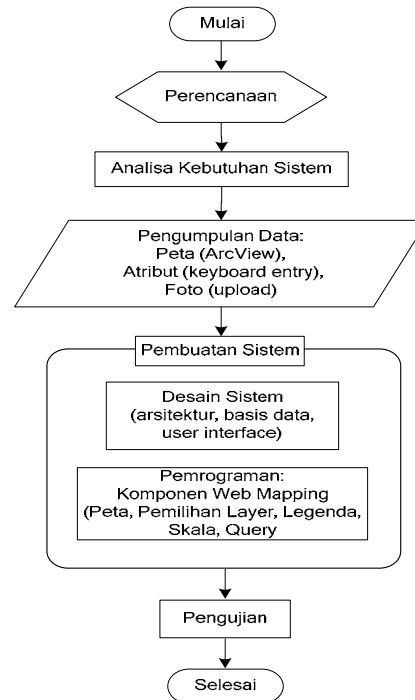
Mulai

Perencanaan

Analisa Kebutuhan Sistem

Pengumpulan Data:
Peta (ArcView),
Atribut (keyboard entry),
Foto (upload)

Pembuatan Sistem

Desain Sistem
(arsitektur, basis data,
user interface)

Pemrograman:
Komponen Web Mapping
(Peta, Pemilihan Layer, Legenda,
Skala, Query

Pengujian

Selesai